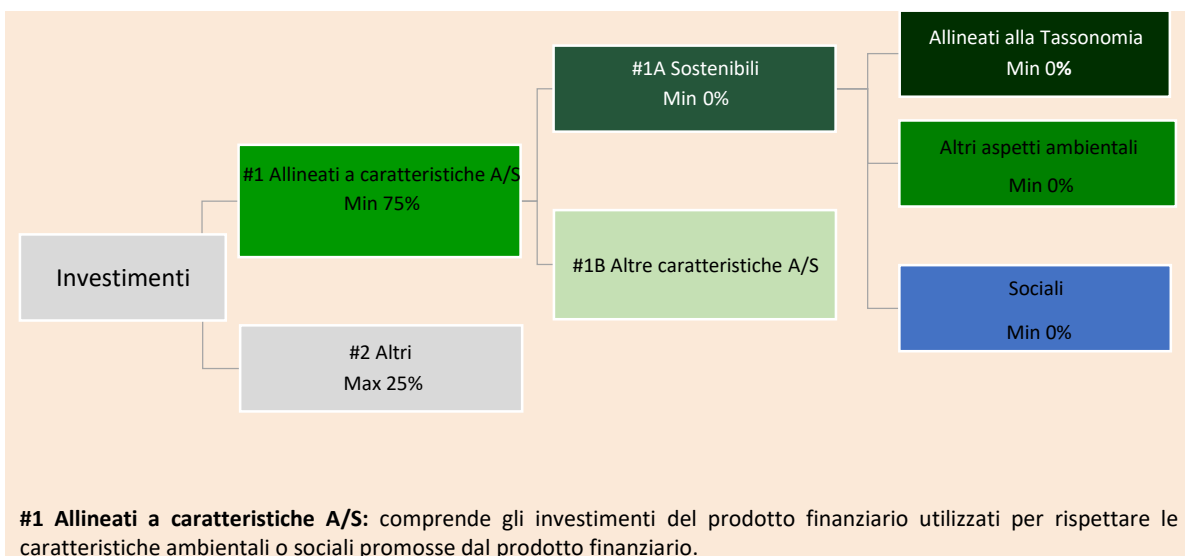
Investimenti

#1 Allineati a caratteristiche A/S
Min 75%

#2 Altri
Max 25%

#1A Sostenibili
Min 0%

#1B Altre caratteristiche A/S

Allineati alla Tassonomia
Min 0%

Altri aspetti ambientali
Min 0%

Sociali
Min 0%

**#1 Allineati a caratteristiche A/S:** comprende gli investimenti del prodotto finanziario utilizzati per rispettare le caratteristiche ambientali o sociali promosse dal prodotto finanziario.